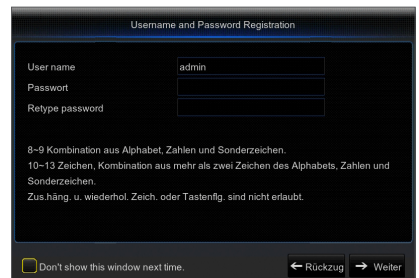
Username and Password Registration

User name admin
Passwort
Retype password

8~9 Kombination aus Alphabet, Zahlen und Sonderzeichen.
10~13 Zeichen, Kombination aus mehr als zwei Zeichen des Alphabets, Zahlen und Sonderzeichen.
Zus.häng. u. wiederhol. Zeich. oder Tastenflg. sind nicht erlaubt.

Don't show this window next time.

← Rückzug → Weiter